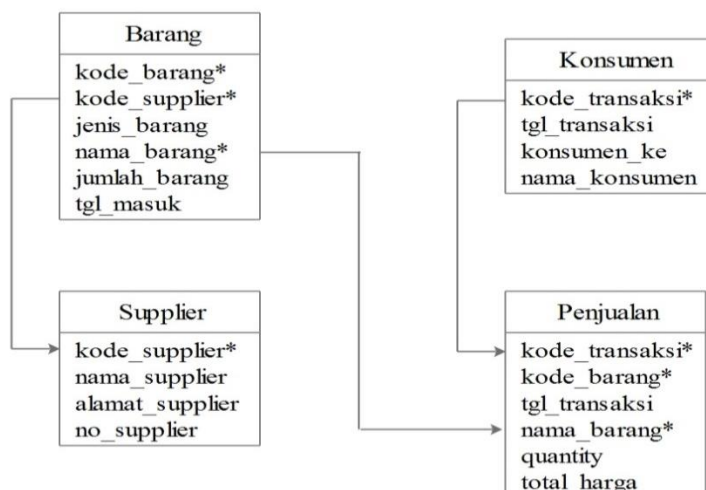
Barang

kode_barang*
kode_supplier*
jenis_barang
nama_barang*
jumlah_barang
tgl_masuk

Konsumen

kode_transaksi*
tgl_transaksi
konsumen_ke
nama_konsumen

Supplier

kode_supplier*
nama_supplier
alamat_supplier
no_supplier

Penjualan

kode_transaksi*
kode_barang*
tgl_transaksi
nama_barang*
quantity
total_harga